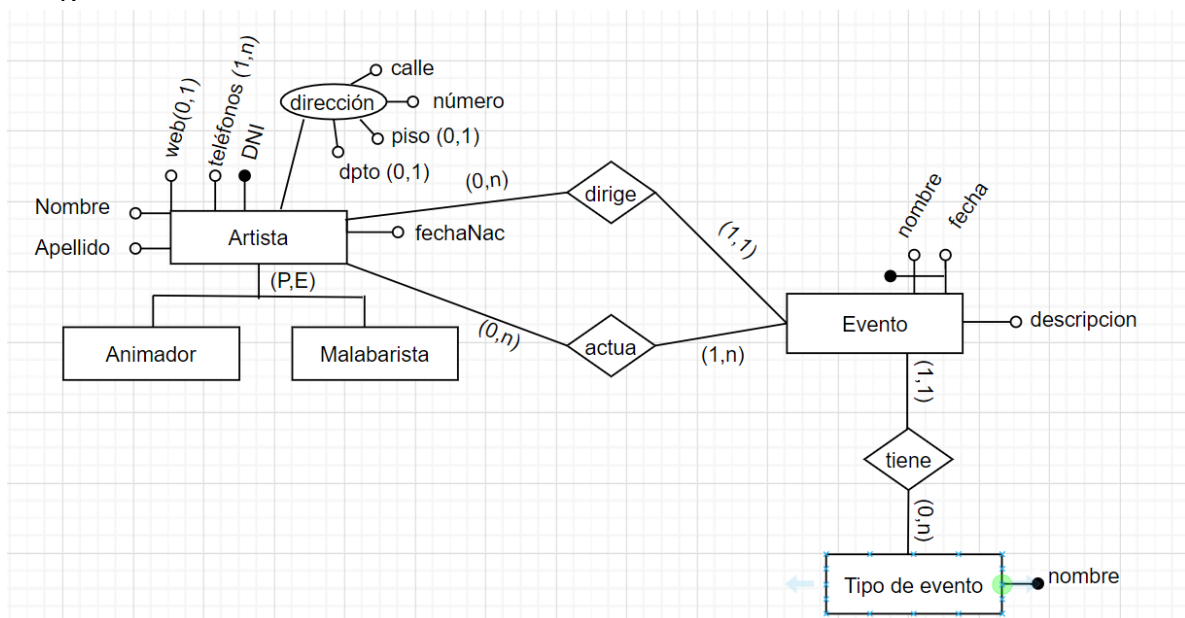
calle
dirección
número
web(0,1)
teléfonos (1,n)
DNI
piso (0,1)
dpto (0,1)
(0,n)
dirige
Nombre
Apellido
Artista
fechaNac
(1,1)
nombre
fecha
(P,E)
(0,n)
Animador
Malabarista
actua
(1,n)
Evento
descripcion
(1,1)
tiene
(0,n)
Tipo de evento
nombre